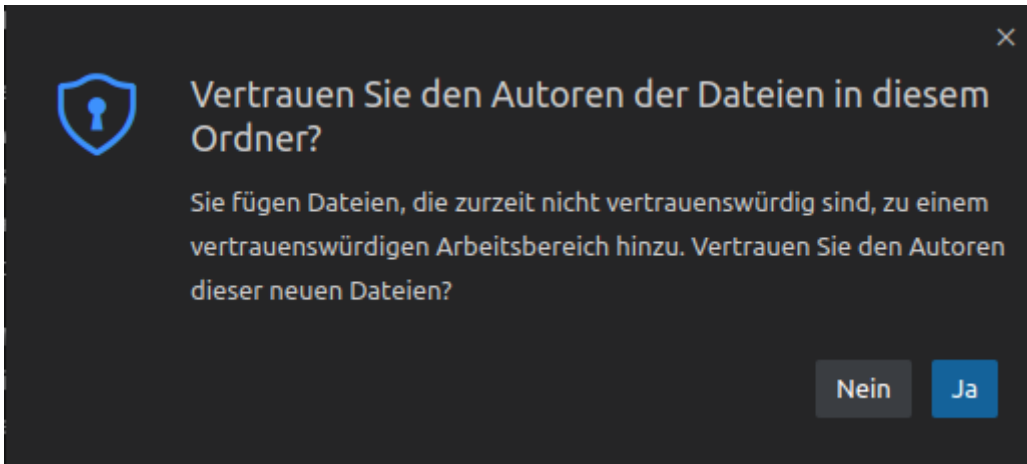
×

Vertrauen Sie den Autoren der Dateien in diesem Ordner?

Sie fügen Dateien, die zurzeit nicht vertrauenswürdig sind, zu einem vertrauenswürdigen Arbeitsbereich hinzu. Vertrauen Sie den Autoren dieser neuen Dateien?

Nein Ja